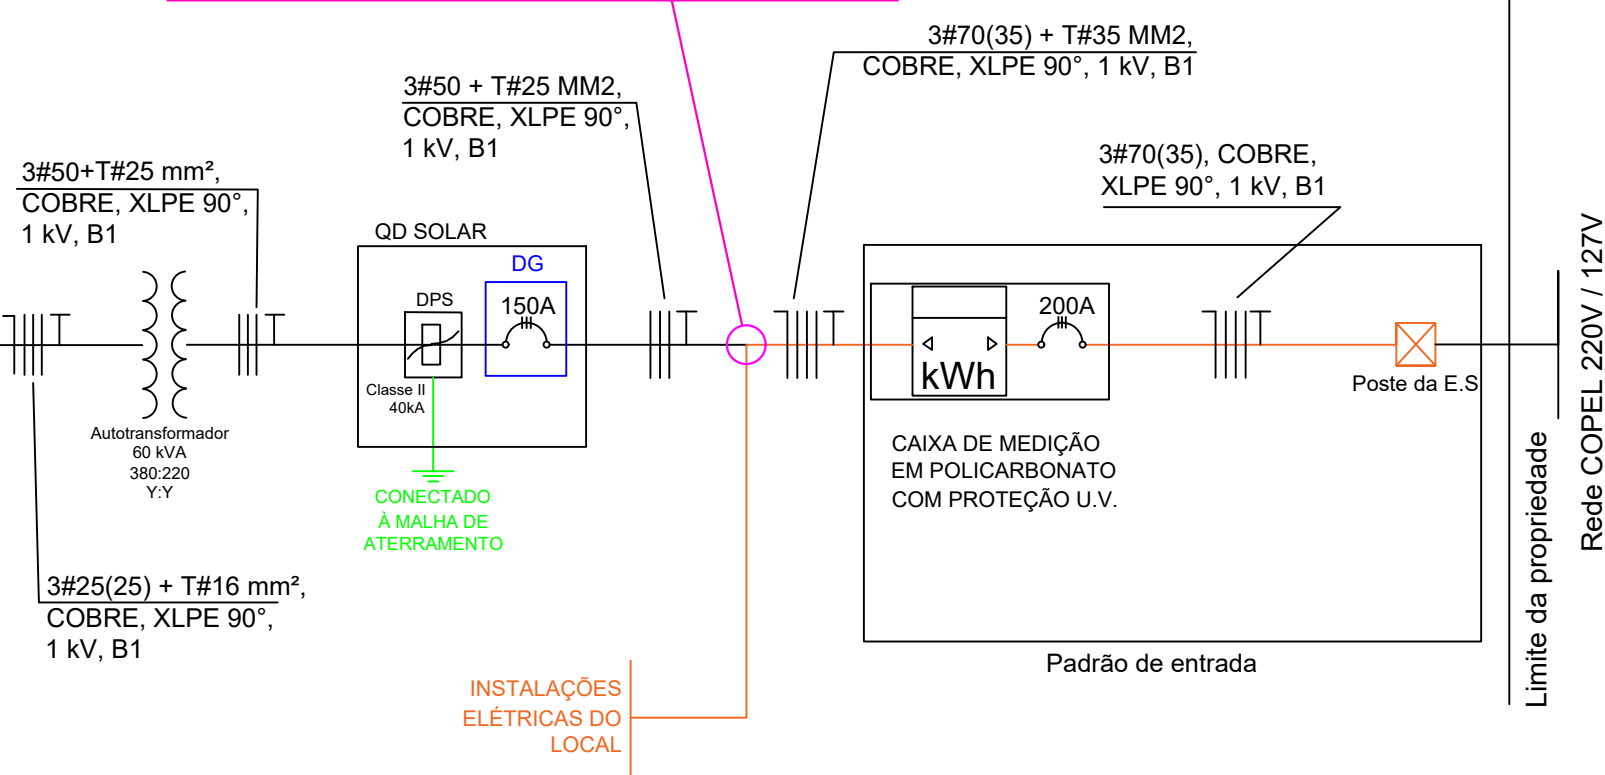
3#70(35) + T#35 MM2,
COBRE, XLPE 90°, 1 kV, B1

3#50 + T#25 MM2,
COBRE, XLPE 90°,
1 kV, B1

3#70(35), COBRE,
XLPE 90°, 1 kV, B1

3#50+T#25 mm²,
COBRE, XLPE 90°,
1 kV, B1

QD SOLAR

DG

DPS

150A

200A

kWh

Poste da E.S

Classe II
40kA

Autotransformador
60 kVA
380:220
Y:Y

CONECTADO
À MALHA DE
ATERRAMENTO

CAIXA DE MEDIÇÃO
EM POLICARBONATO
COM PROTEÇÃO U.V.

3#25(25) + T#16 mm²,
COBRE, XLPE 90°,
1 kV, B1

Padrão de entrada

INSTALAÇÕES
ELÉTRICAS DO
LOCAL

Limite da propriedade

Rede COPEL 220V / 127V